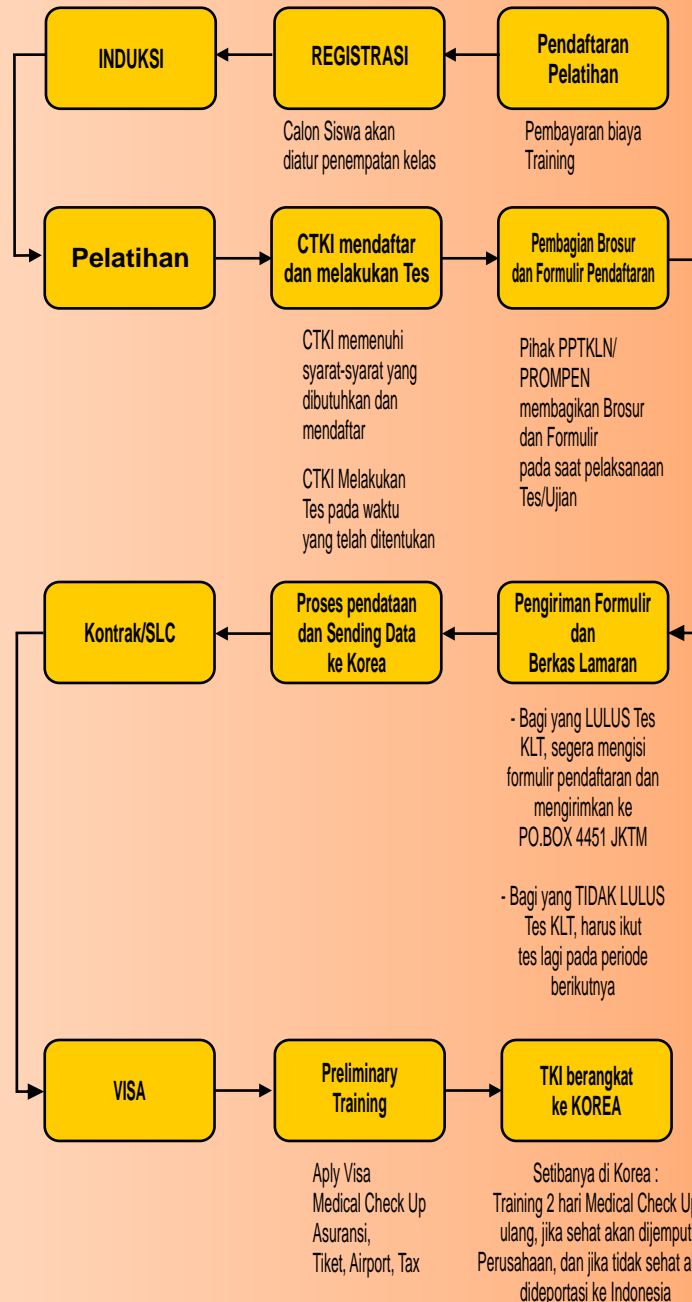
INDUKSI

REGISTRASI

Pendaftaran Pelatihan

Calon Siswa akan diatur penempatan kelas

Pembayaran biaya Training

Pelatihan

CTKI mendaftar dan melakukan Tes

Pembagian Brosur dan Formulir Pendaftaran

CTKI memenuhi syarat-syarat yang dibutuhkan dan mendaftar

CTKI Melakukan Tes pada waktu yang telah ditentukan

Pihak PPTKLN/ PROMPEN membagikan Brosur dan Formulir pada saat pelaksanaan Tes/Ujian

Kontrak/SLC

Proses pendataan dan Sending Data ke Korea

Pengiriman Formulir dan Berkas Lamaran

- Bagi yang LULUS Tes KLT, segera mengisi formulir pendaftaran dan mengirimkan ke PO.BOX 4451 JKTM

- Bagi yang TIDAK LULUS Tes KLT, harus ikut tes lagi pada periode berikutnya

VISA

Preliminary Training

TKI berangkat ke KOREA

Aply Visa
Medical Check Up
Asuransi,
Tiket, Airport, Tax

Setibanya di Korea :
Training 2 hari Medical Check Up ulang, jika sehat akan dijemput Perusahaan, dan jika tidak sehat a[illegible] dideportasi ke Indonesia